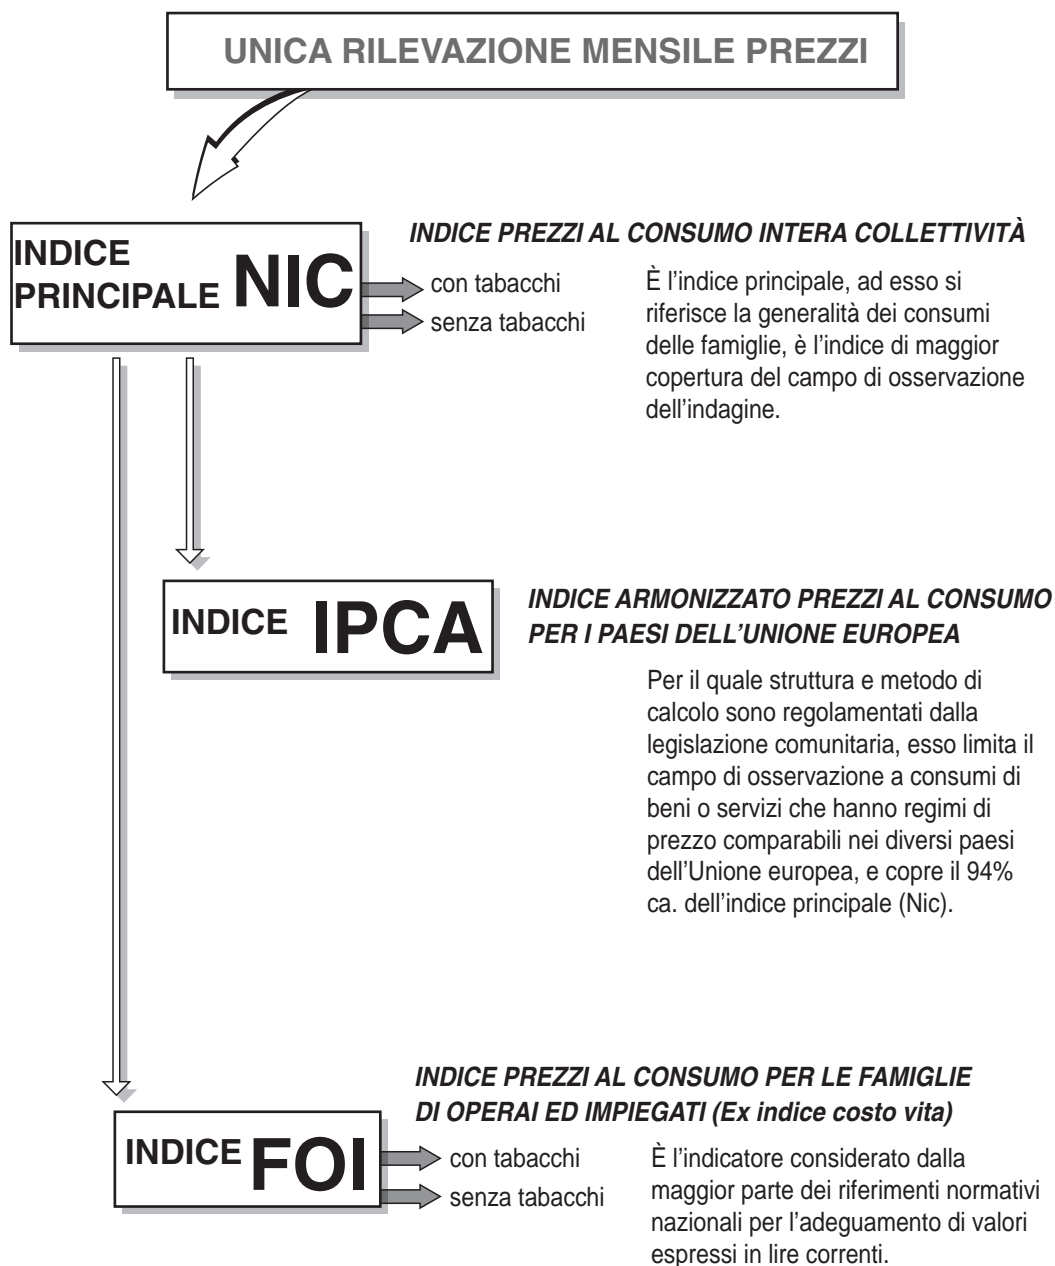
UNICA RILEVAZIONE MENSILE PREZZI

INDICE PRINCIPALE NIC

con tabacchi
senza tabacchi

INDICE PREZZI AL CONSUMO INTERA COLLETTIVITÀ

È l'indice principale, ad esso si riferisce la generalità dei consumi delle famiglie, è l'indice di maggior copertura del campo di osservazione dell'indagine.

INDICE IPCA

INDICE ARMONIZZATO PREZZI AL CONSUMO PER I PAESI DELL'UNIONE EUROPEA

Per il quale struttura e metodo di calcolo sono regolamentati dalla legislazione comunitaria, esso limita il campo di osservazione a consumi di beni o servizi che hanno regimi di prezzo comparabili nei diversi paesi dell'Unione europea, e copre il 94% ca. dell'indice principale (Nic).

INDICE PREZZI AL CONSUMO PER LE FAMIGLIE DI OPERAI ED IMPIEGATI (Ex indice costo vita)

INDICE FOI

con tabacchi
senza tabacchi

È l'indicatore considerato dalla maggior parte dei riferimenti normativi nazionali per l'adeguamento di valori espressi in lire correnti.